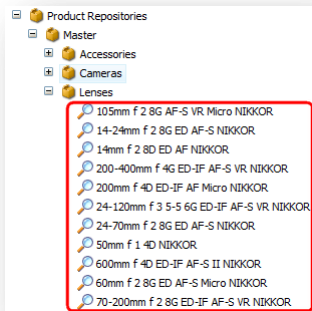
Product Repositories
Master
Accessories
Cameras
Lenses
105mm f 2 8G AF-S VR Micro NIKKOR
14-24mm f 2 8G ED AF-S NIKKOR
14mm f 2 8D ED AF NIKKOR
200-400mm f 4G ED-IF AF-S VR NIKKOR
200mm f 4D ED-IF AF Micro NIKKOR
24-120mm f 3 5-5 6G ED-IF AF-S VR NIKKOR
24-70mm f 2 8G ED AF-S NIKKOR
50mm f 1 4D NIKKOR
600mm f 4D ED-IF AF-S II NIKKOR
60mm f 2 8G ED AF-S Micro NIKKOR
70-200mm f 2 8G ED-IF AF-S VR NIKKOR